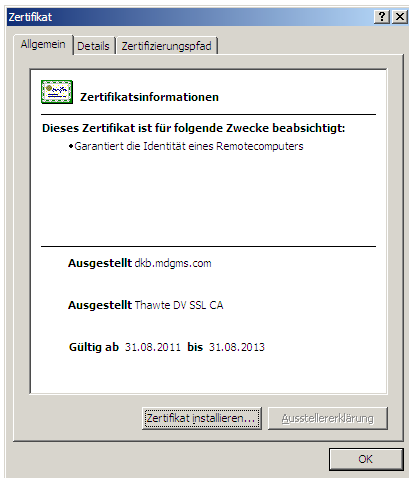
Zertifikat

?
X

Allgemein
Details
Zertifizierungspfad

Zertifikatsinformationen

Dieses Zertifikat ist für folgende Zwecke beabsichtigt:

• Garantiert die Identität eines Remotecomputers

Ausgestellt dkb.mdgms.com

Ausgestellt Thawte DV SSL CA

Gültig ab 31.08.2011 bis 31.08.2013

Zertifikat installieren...
Ausstellererklärung

OK